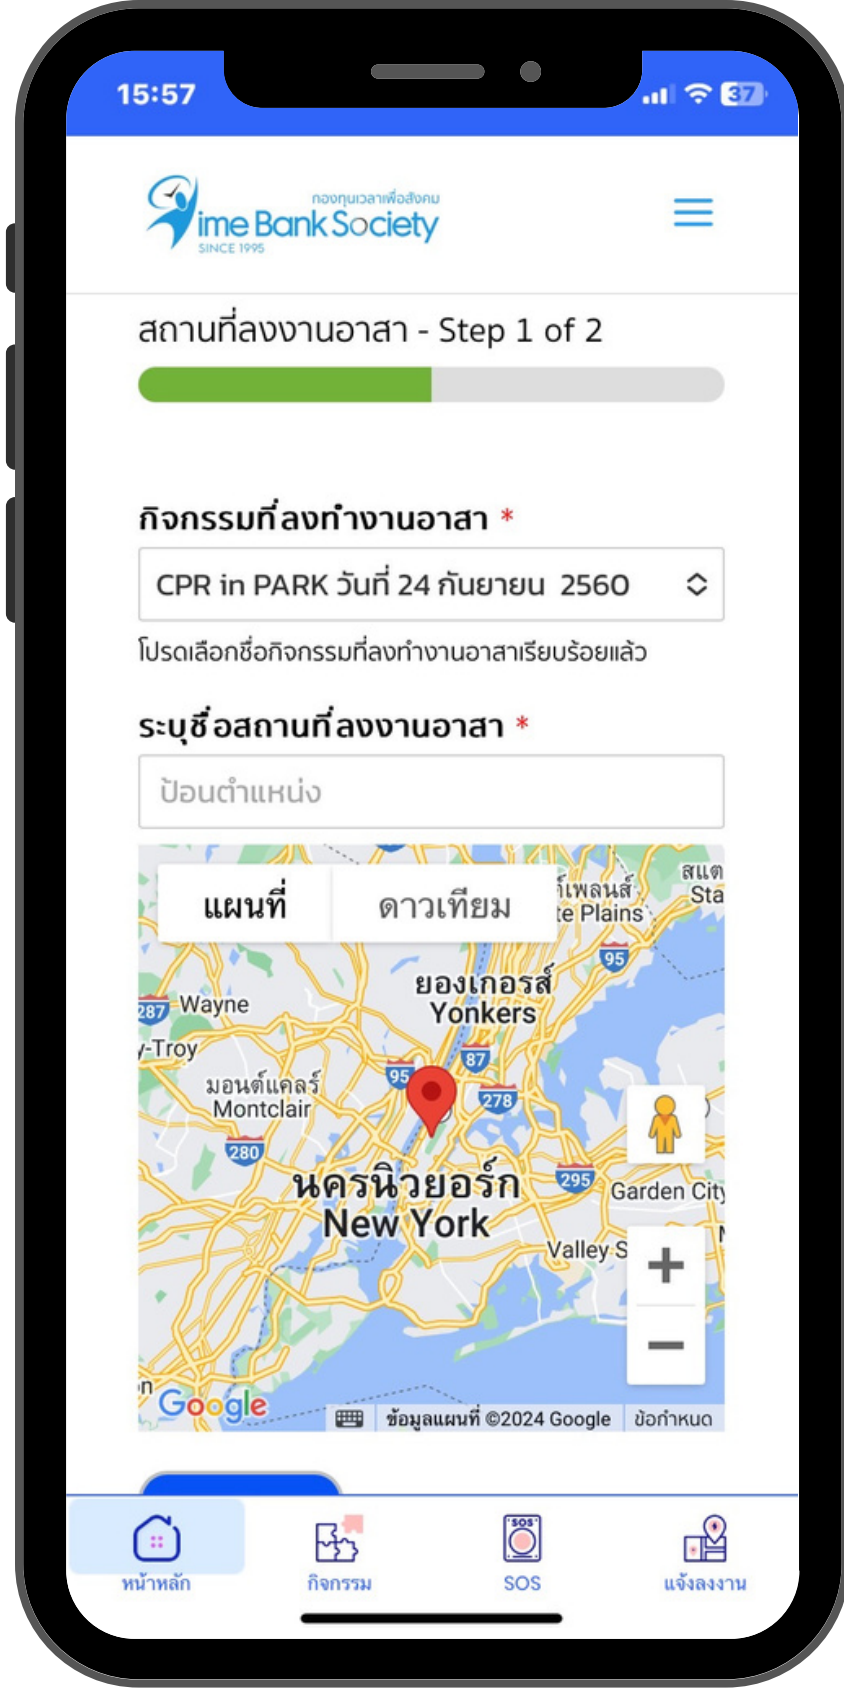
15:57

37

กองทุนเวลาเพื่อสังคม
Time Bank Society
SINCE 1995

สถานที่ลงงานอาสา - Step 1 of 2

กิจกรรมที่ลงทำงานอาสา *

CPR in PARK วันที่ 24 กันยายน 2560

โปรดเลือกชื่อกิจกรรมที่ลงทำงานอาสาเรียบร้อยแล้ว

ระบุชื่อสถานที่ลงงานอาสา *

ป้อนตำแหน่ง

แผนที่ | ดาวเทียม

ไวท์เพลนส์
te Plains
สแต
Sta
95
ยองเกอร์ส
Yonkers
287 Wayne
-Troy
มอนต์แคลร์
Montclair
95
87
278
280
นครนิวยอร์ก
New York
295
Garden City
Valley S
Google
ข้อมูลแผนที่ ©2024 Google
ข้อกำหนด

หน้าหลัก
กิจกรรม
SOS
แจ้งลงงาน